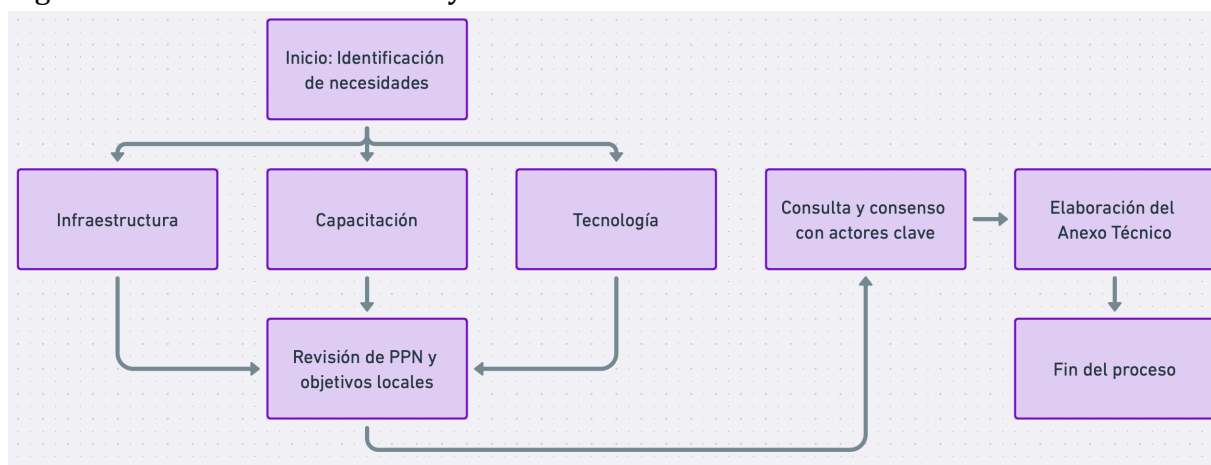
Inicio: Identificación de necesidades

Infraestructura

Capacitación

Tecnología

Revisión de PPN y objetivos locales

Consulta y consenso con actores clave

Elaboración del Anexo Técnico

Fin del proceso